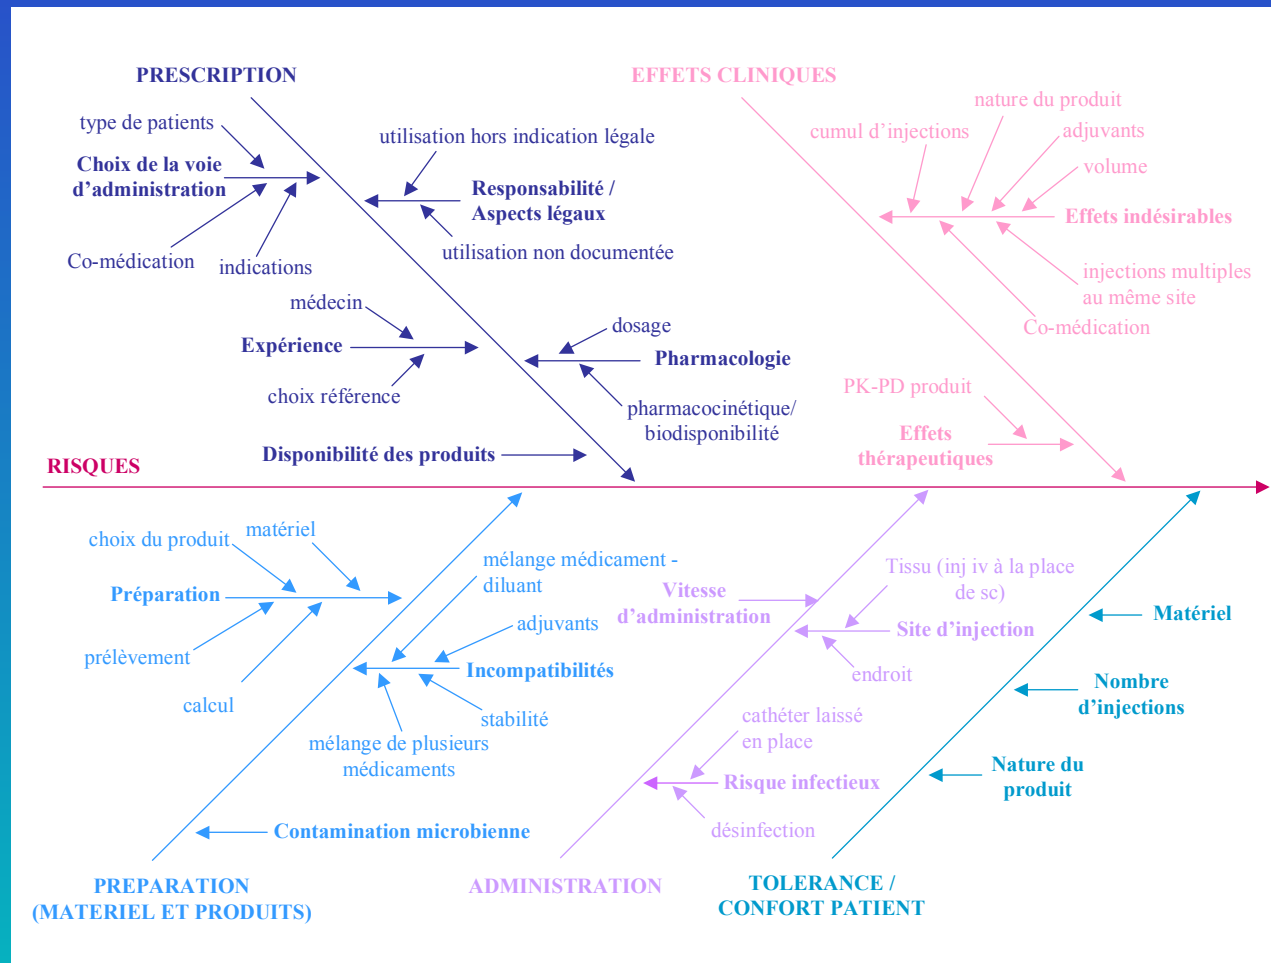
PRESCRIPTION

type de patients

Choix de la voie d'administration

Co-médication

indications

utilisation hors indication légale

Responsabilité / Aspects légaux

utilisation non documentée

médecin

Expérience

choix référence

dosage

Pharmacologie

pharmacocinétique/ biodisponibilité

Disponibilité des produits

EFFETS CLINIQUES

nature du produit

cumul d'injections

adjuvants

volume

Effets indésirables

injections multiples au même site

Co-médication

PK-PD produit

Effets thérapeutiques

RISQUES

choix du produit

matériel

Préparation

prélèvement

calcul

mélange médicament - diluant

adjuvants

Incompatibilités

stabilité

mélange de plusieurs médicaments

Contamination microbienne

PREPARATION (MATERIEL ET PRODUITS)

Vitesse d'administration

Tissu (inj iv à la place de sc)

Site d'injection

endroit

cathéter laissé en place

Risque infectieux

désinfection

ADMINISTRATION

Matériel

Nombre d'injections

Nature du produit

TOLERANCE / CONFORT PATIENT